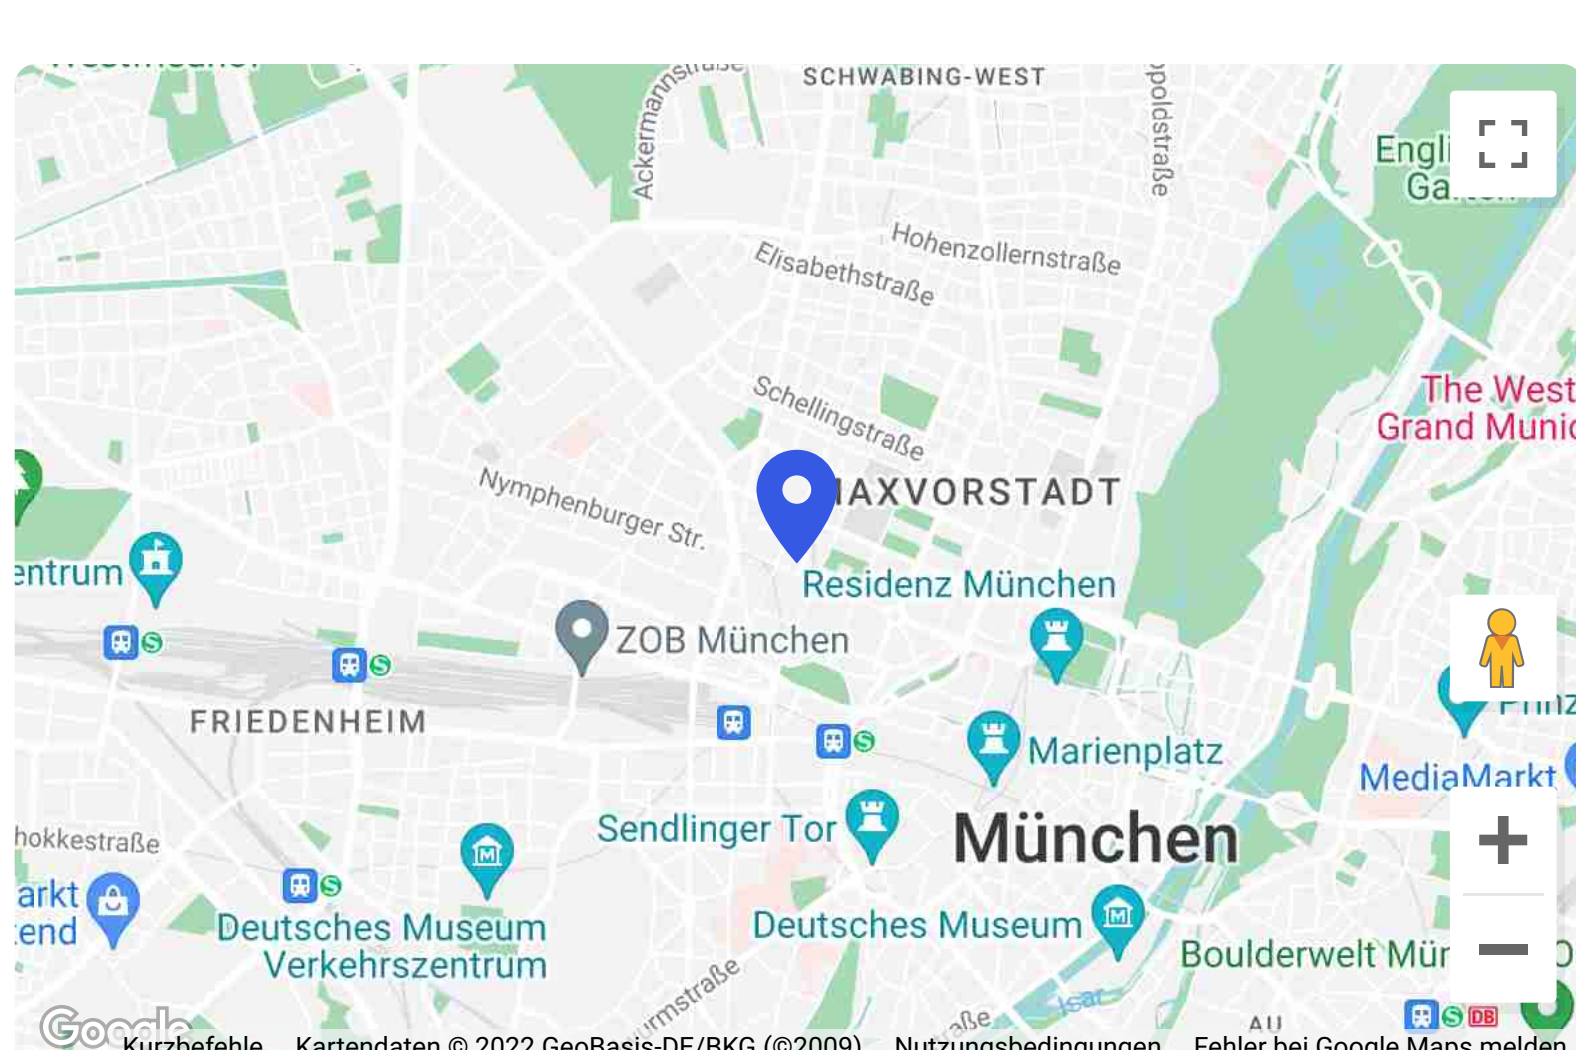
SCHWABING-WEST
Ackermannstraße
poldstraße
Engli
Ga
Hohenzollernstraße
Elisabethstraße
Schellingstraße
The West
Grand Munic
Nymphenburger Str.
MAXVORSTADT
entrum
Residenz München
ZOB München
FRIEDENHEIM
Marienplatz
Prinz
MediaMarkt
hokkestraße
Sendlinger Tor
München
arkt
end
Deutsches Museum
Verkehrszentrum
Deutsches Museum
Boulderwelt Mün
rmstraße
Isar
aße
AU
Google
Kurzbefehle
Kartendaten © 2022 GeoBasis-DE/BKG (©2009)
Nutzungsbedingungen
Fehler bei Google Maps melden